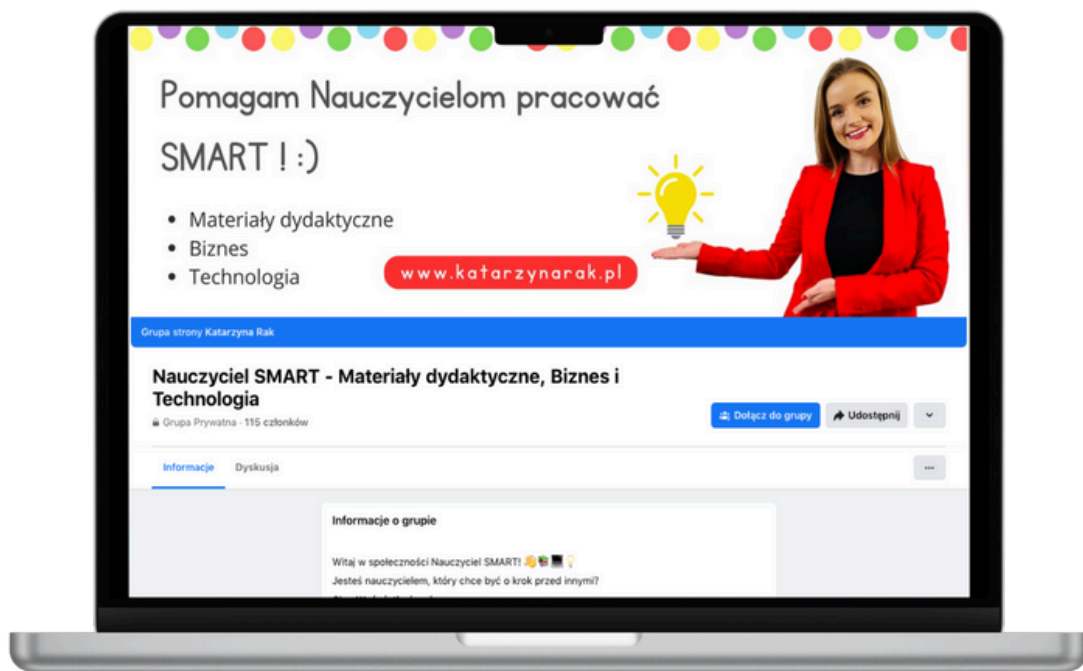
Pomagam Nauczycielom pracować SMART ! :)

- Materiały dydaktyczne
- Biznes
- Technologia

www.katarzynarak.pl

Grupa strony Katarzyna Rak

Nauczyciel SMART - Materiały dydaktyczne, Biznes i Technologia

Grupa Prywatna · 115 członków

Dołącz do grupy

Udostępnij

Informacje

Dyskusja

Informacje o grupie

Witaj w społeczności Nauczyciel SMART! 👋📚💻💡

Jesteś nauczycielem, który chce być o krok przed innymi?

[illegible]